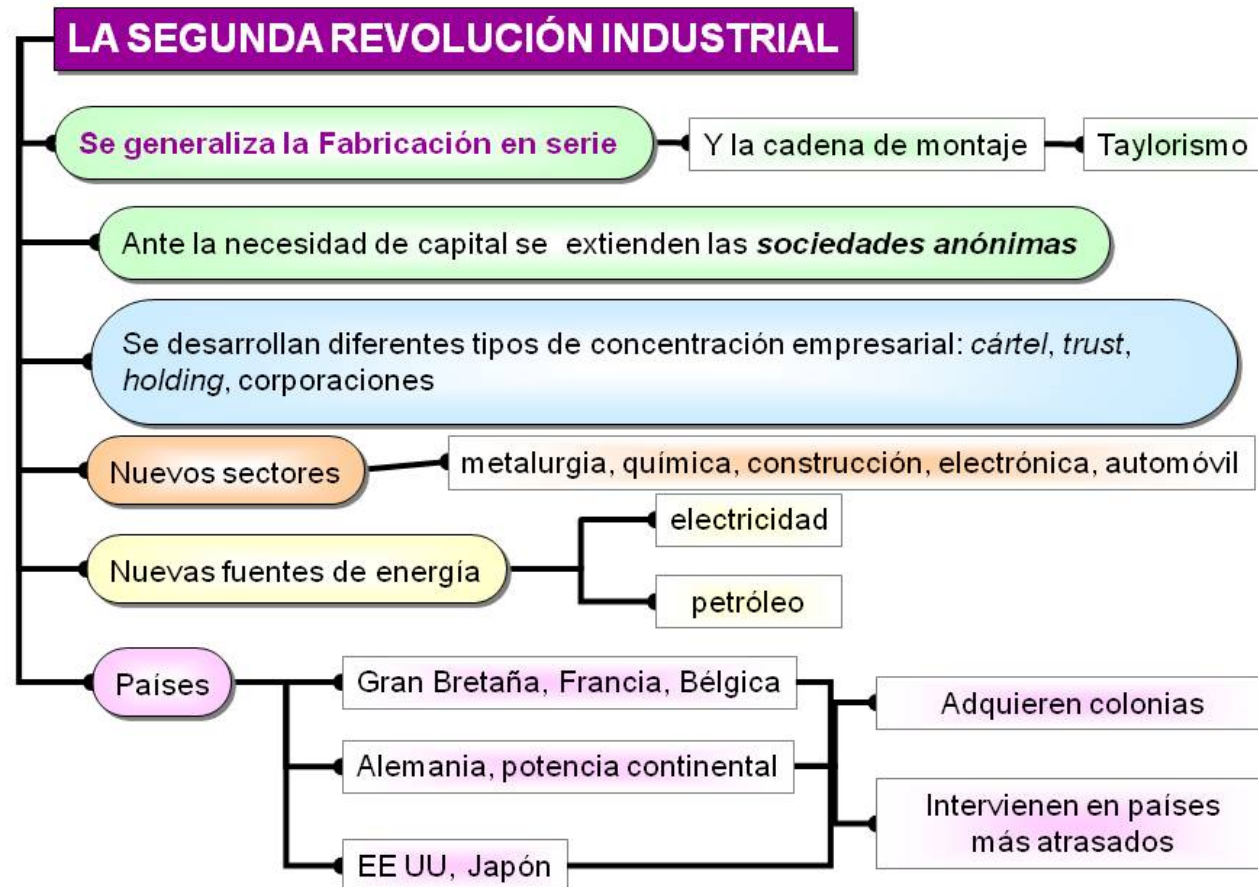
LA SEGUNDA REVOLUCIÓN INDUSTRIAL

Se generaliza la Fabricación en serie

Y la cadena de montaje

Taylorismo

Ante la necesidad de capital se extienden las ***sociedades anónimas***

Se desarrollan diferentes tipos de concentración empresarial: *cártel*, *trust*, *holding*, corporaciones

Nuevos sectores

metalurgia, química, construcción, electrónica, automóvil

Nuevas fuentes de energía

electricidad

petróleo

Países

Gran Bretaña, Francia, Bélgica

Alemania, potencia continental

EE UU, Japón

Adquieren colonias

Intervienen en países más atrasados